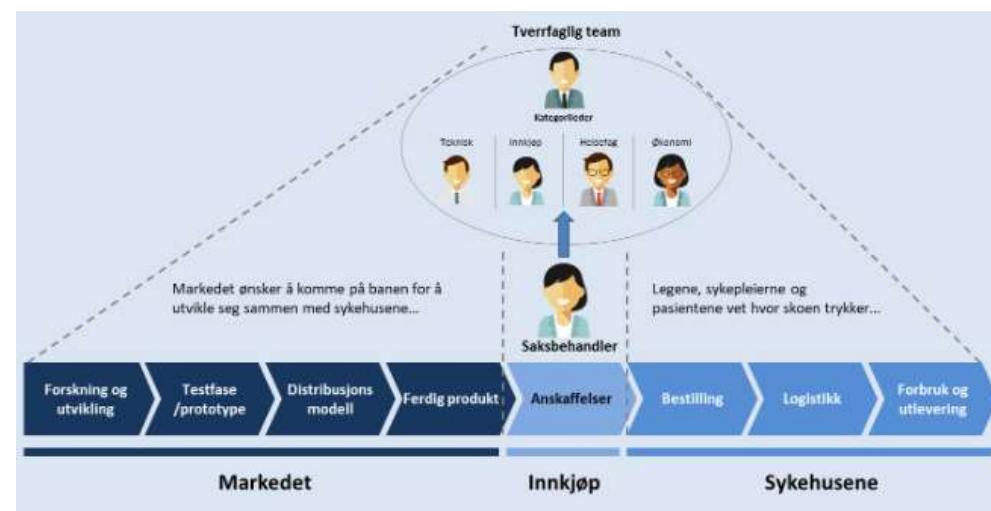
Tverrfaglig team

Kategorileder

Teknisk

Innkjøp

Helsefag

Økonomi

Markedet ønsker å komme på banen for å utvikle seg sammen med sykehusene...

Saksbehandler

Legene, sykepleierne og pasientene vet hvor skoen trykker...

Forskning og utvikling

Testfase /prototype

Distribusjons modell

Ferdig produkt

Anskaffelser

Bestilling

Logistikk

Forbruk og utlevering

Markedet

Innkjøp

Sykehusene